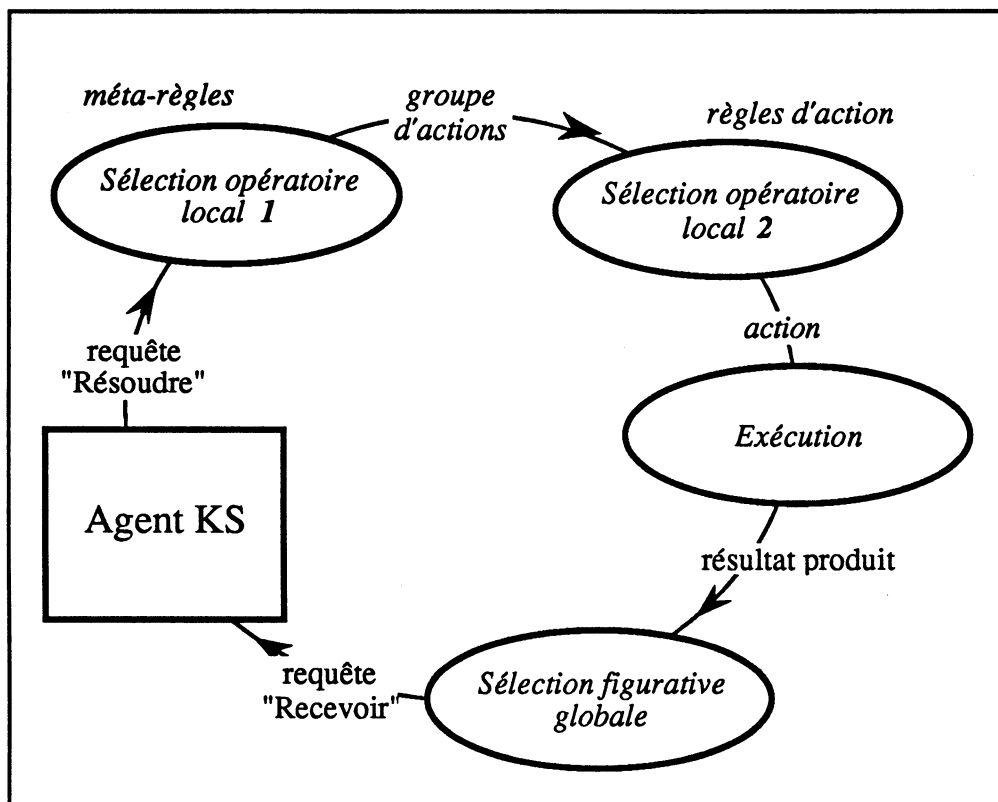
méta-règles

groupe d'actions

règles d'action

Sélection opératoire local 1

Sélection opératoire local 2

action

requête "Résoudre"

Exécution

Agent KS

résultat produit

requête "Recevoir"

Sélection figurative globale